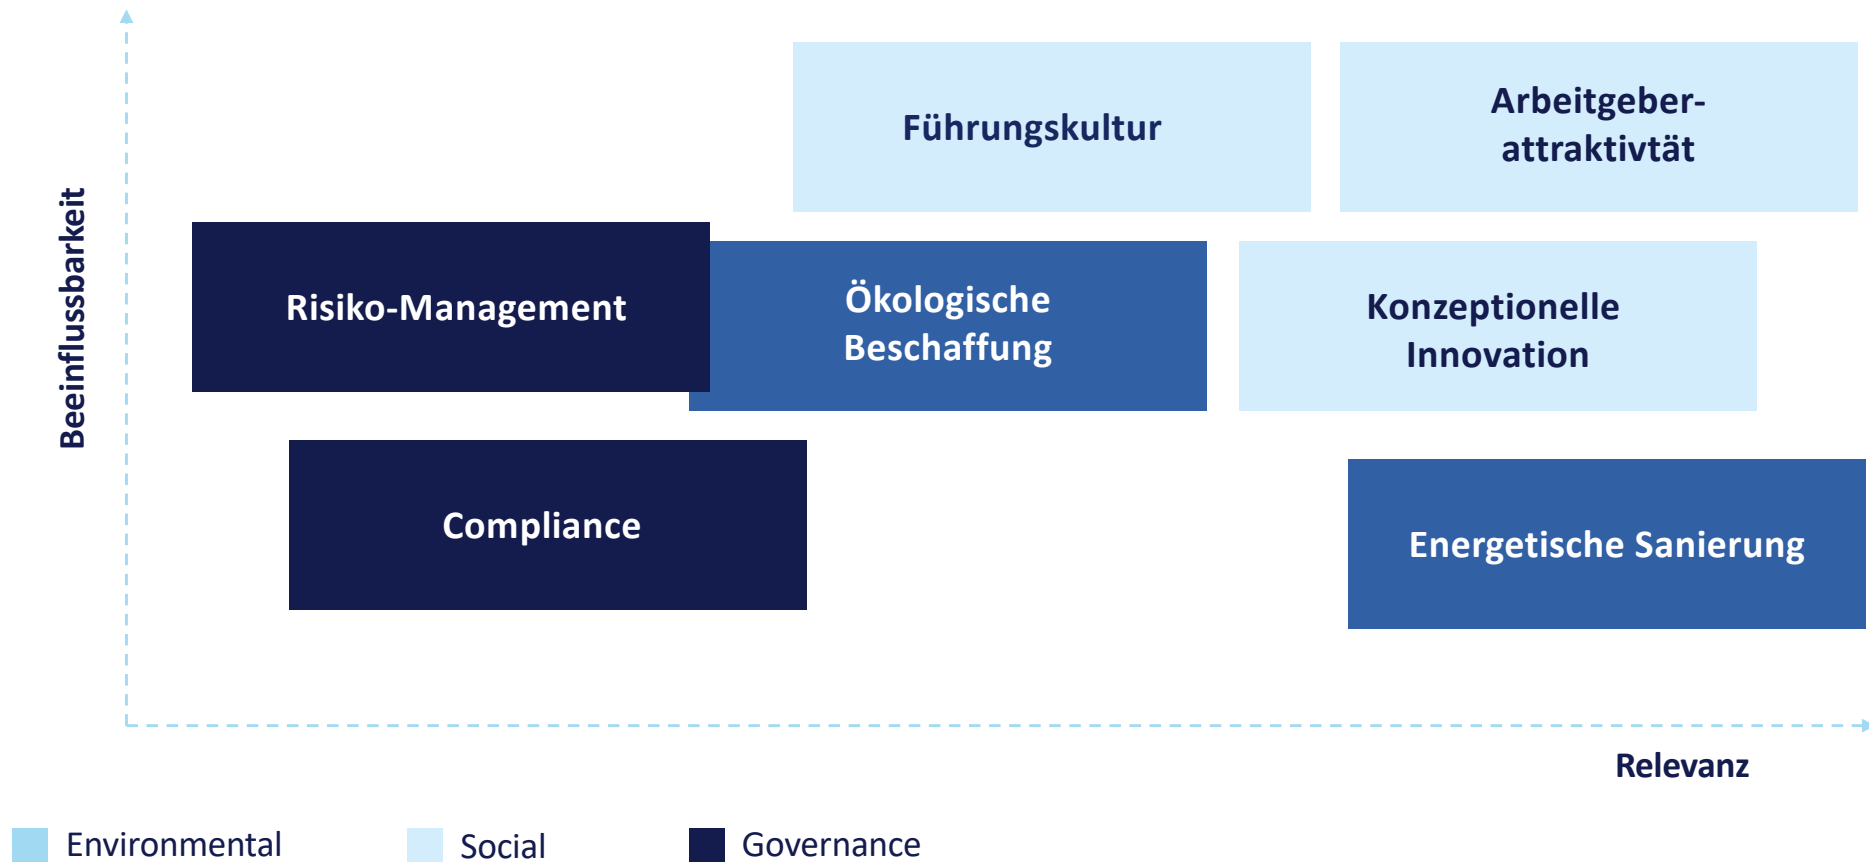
Beeinflussbarkeit

Führungskultur

Arbeitgeber-attraktivtät

Risiko-Management

Ökologische Beschaffung

Konzeptionelle Innovation

Compliance

Energetische Sanierung

Relevanz

Environmental Social Governance